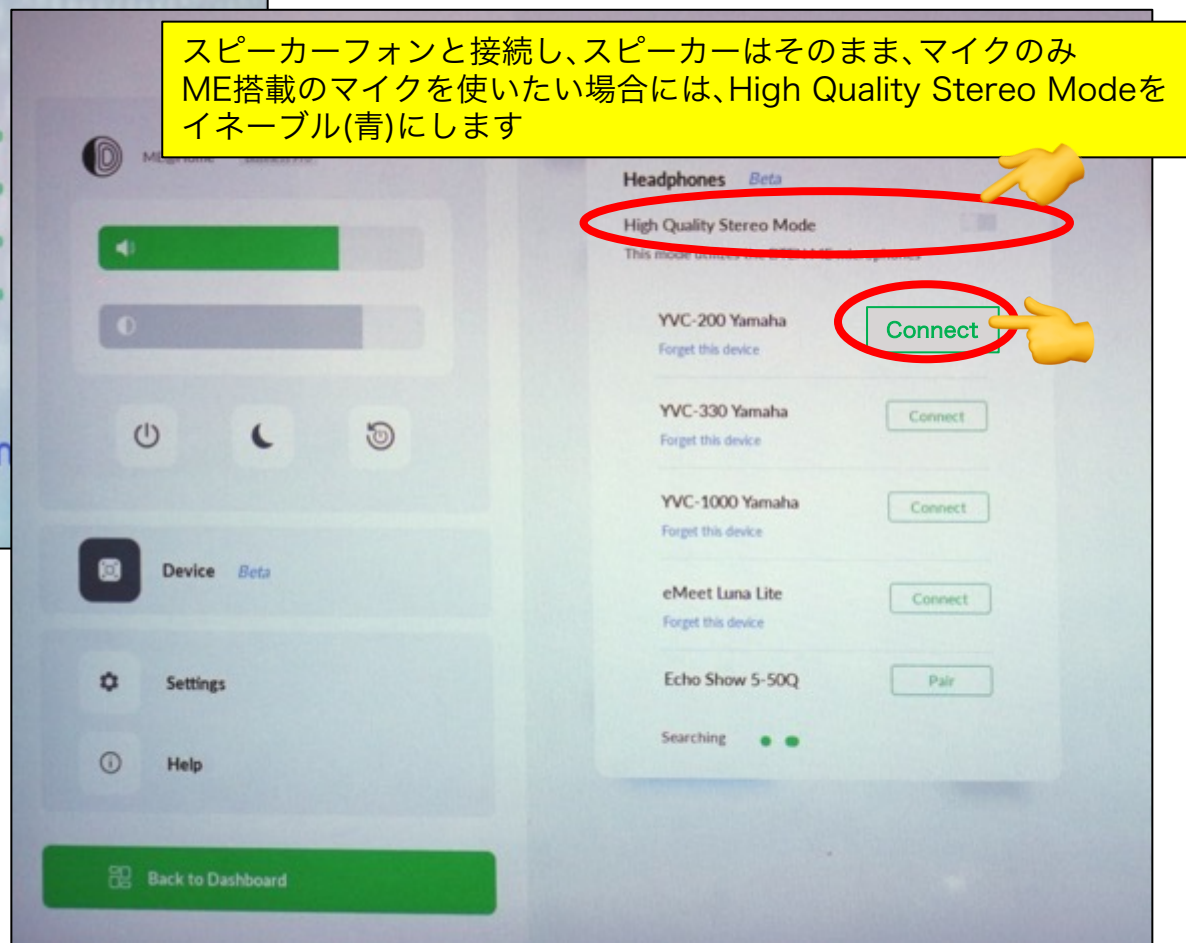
スピーカーフォンと接続し、スピーカーはそのまま、マイクのみME搭載のマイクを使いたい場合には、High Quality Stereo Modeをイネーブル(青)にします

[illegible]

Headphones Beta

High Quality Stereo Mode

This mode utilizes the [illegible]

YVC-200 Yamaha
Forget this device
Connect

YVC-330 Yamaha
Forget this device
Connect

YVC-1000 Yamaha
Forget this device
Connect

eMeet Luna Lite
Forget this device
Connect

Echo Show 5-50Q
Pair

Searching

Device Beta

Settings

Help

Back to Dashboard